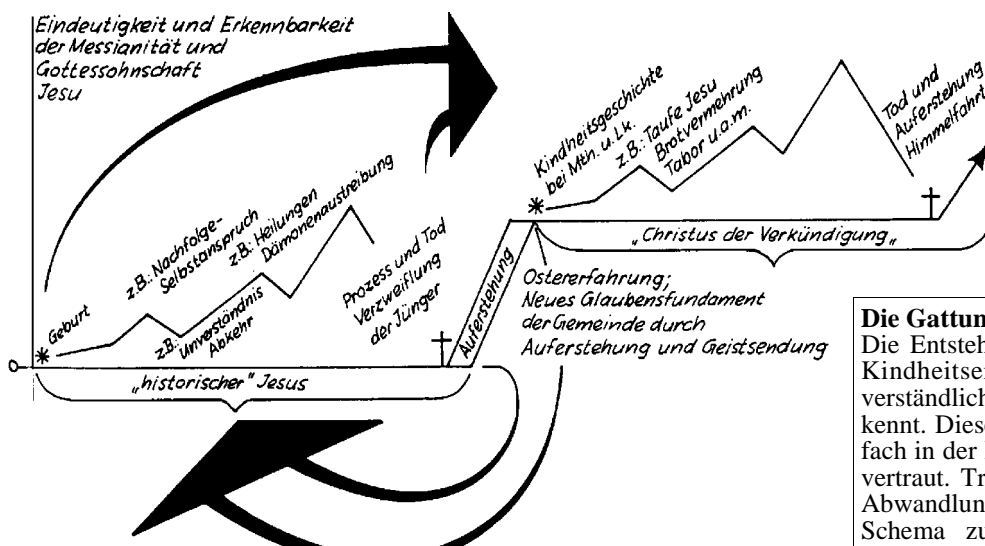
Eindeutigkeit und Erkennbarkeit der Messianität und Gottessohnschaft Jesu

Geburt

z.B.: Nachfolge-Selbstanspruch

z.B.: Heilungen Dämonenaustreibung

z.B.: Unverständnis Abkehr

Prozess und Tod Verzweiflung der Jünger

Auferstehung

Kindheitsgeschichte bei Mth. u. Lk.

z.B.: Taufe Jesu Brotvermehrung Tabor u.a.m.

Tod und Auferstehung Himmelfahrt

„Christus der Verkündigung"

Ostererfahrung; Neues Glaubensfundament der Gemeinde durch Auferstehung und Geistsendung

0

„historischer" Jesus

Die Gattun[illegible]
Die Entsteh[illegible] Kindheitse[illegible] verständlich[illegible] kennt. Dies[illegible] fach in der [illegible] vertraut. Tr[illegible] Abwandlun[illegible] Schema zu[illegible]